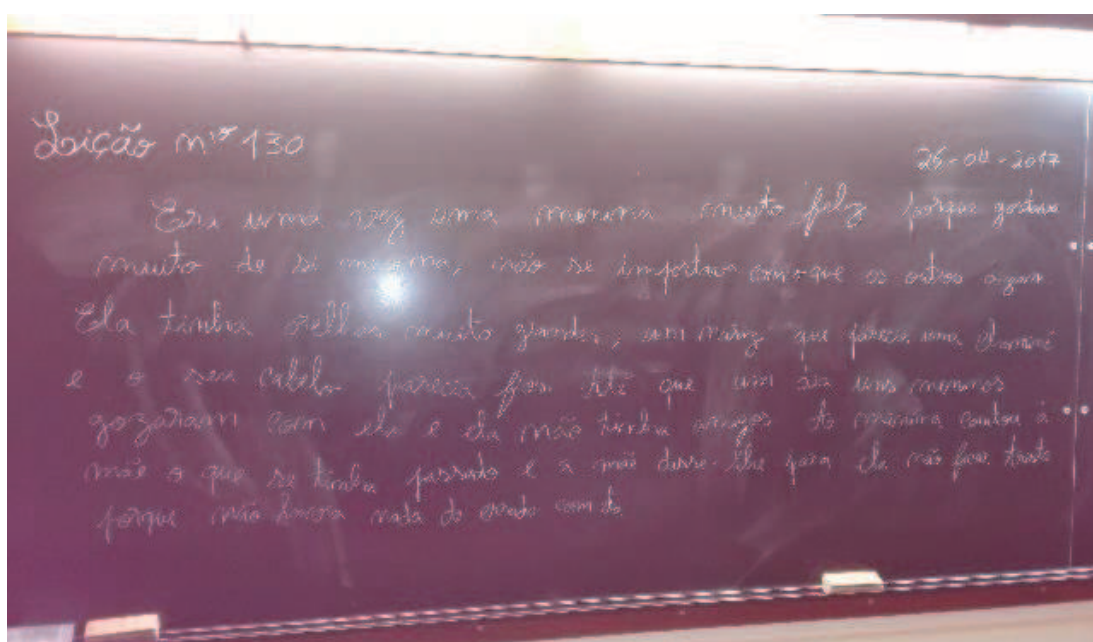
Lição nº 130

26-04-2017

Era uma vez uma menina muito feliz porque gostava muito de si mesma, não se importava com o que os outros diziam. Ela tinha olhos muito grandes, um nariz que parecia uma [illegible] e o seu cabelo parecia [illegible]. Até que um dia uns meninos gozaram com ela e ela não tinha amigos. A menina contou à mãe o que se tinha passado e a mãe disse-lhe para ela não ficar triste porque não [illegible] nada de errado com ela.